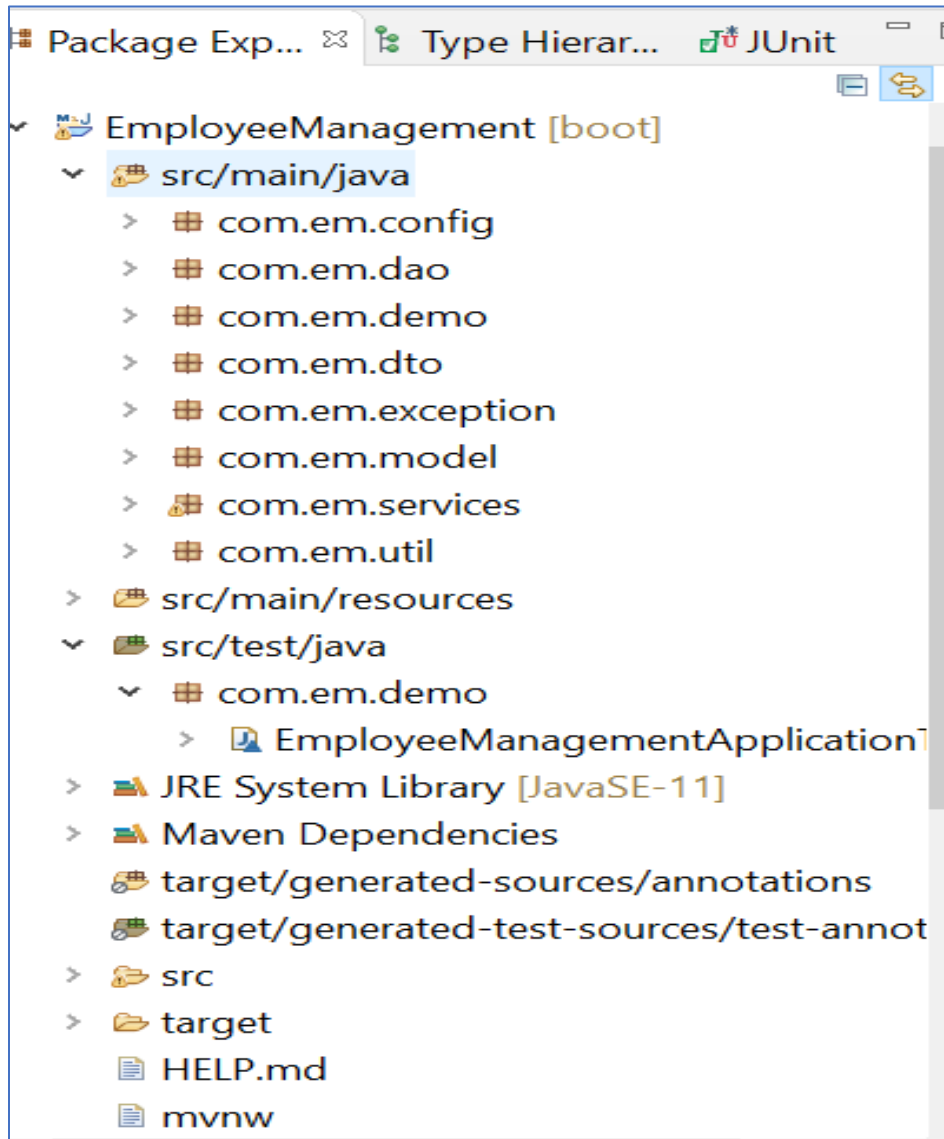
Package Exp... ☒ Type Hierar... JUnit

EmployeeManagement [boot]
src/main/java
com.em.config
com.em.dao
com.em.demo
com.em.dto
com.em.exception
com.em.model
com.em.services
com.em.util
src/main/resources
src/test/java
com.em.demo
EmployeeManagementApplication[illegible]
JRE System Library [JavaSE-11]
Maven Dependencies
target/generated-sources/annotations
target/generated-test-sources/test-annot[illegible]
src
target
HELP.md
mvnw